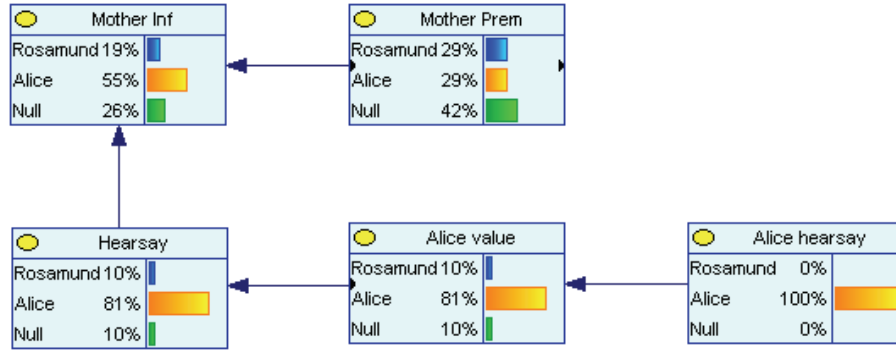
Mother Inf

| | |
|---|---|
| Rosamund | 19% |
| Alice | 55% |
| Null | 26% |

Mother Prem

| | |
|---|---|
| Rosamund | 29% |
| Alice | 29% |
| Null | 42% |

Hearsay

| | |
|---|---|
| Rosamund | 10% |
| Alice | 81% |
| Null | 10% |

Alice value

| | |
|---|---|
| Rosamund | 10% |
| Alice | 81% |
| Null | 10% |

Alice hearsay

| | |
|---|---|
| Rosamund | 0% |
| Alice | 100% |
| Null | 0% |